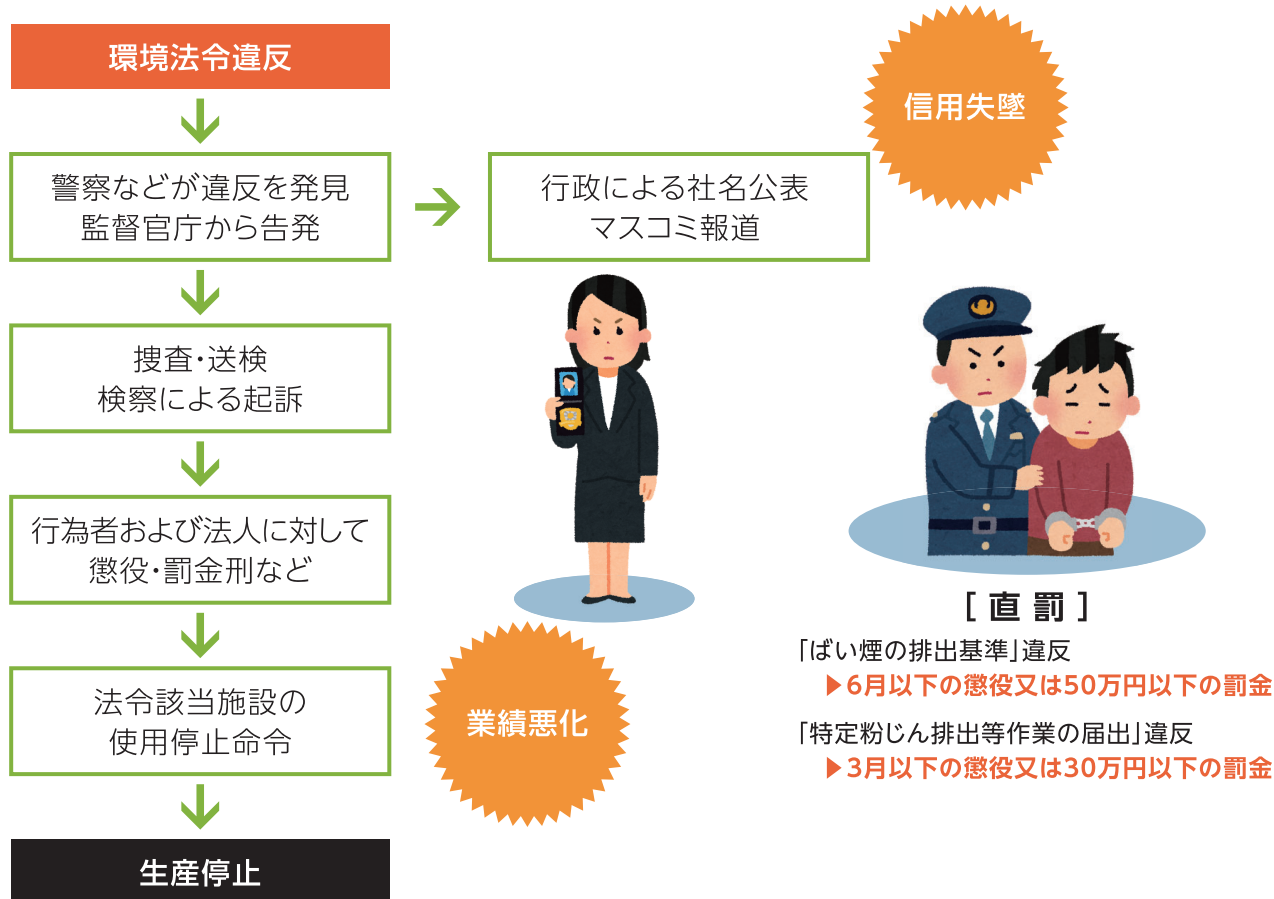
環境法令違反

警察などが違反を発見
監督官庁から告発

行政による社名公表
マスコミ報道

信用失墜

捜査・送検
検察による起訴

行為者および法人に対して
懲役・罰金刑など

法令該当施設の
使用停止命令

業績悪化

生産停止

［直罰］

「ばい煙の排出基準」違反
▶6月以下の懲役又は50万円以下の罰金

「特定粉じん排出等作業の届出」違反
▶3月以下の懲役又は30万円以下の罰金